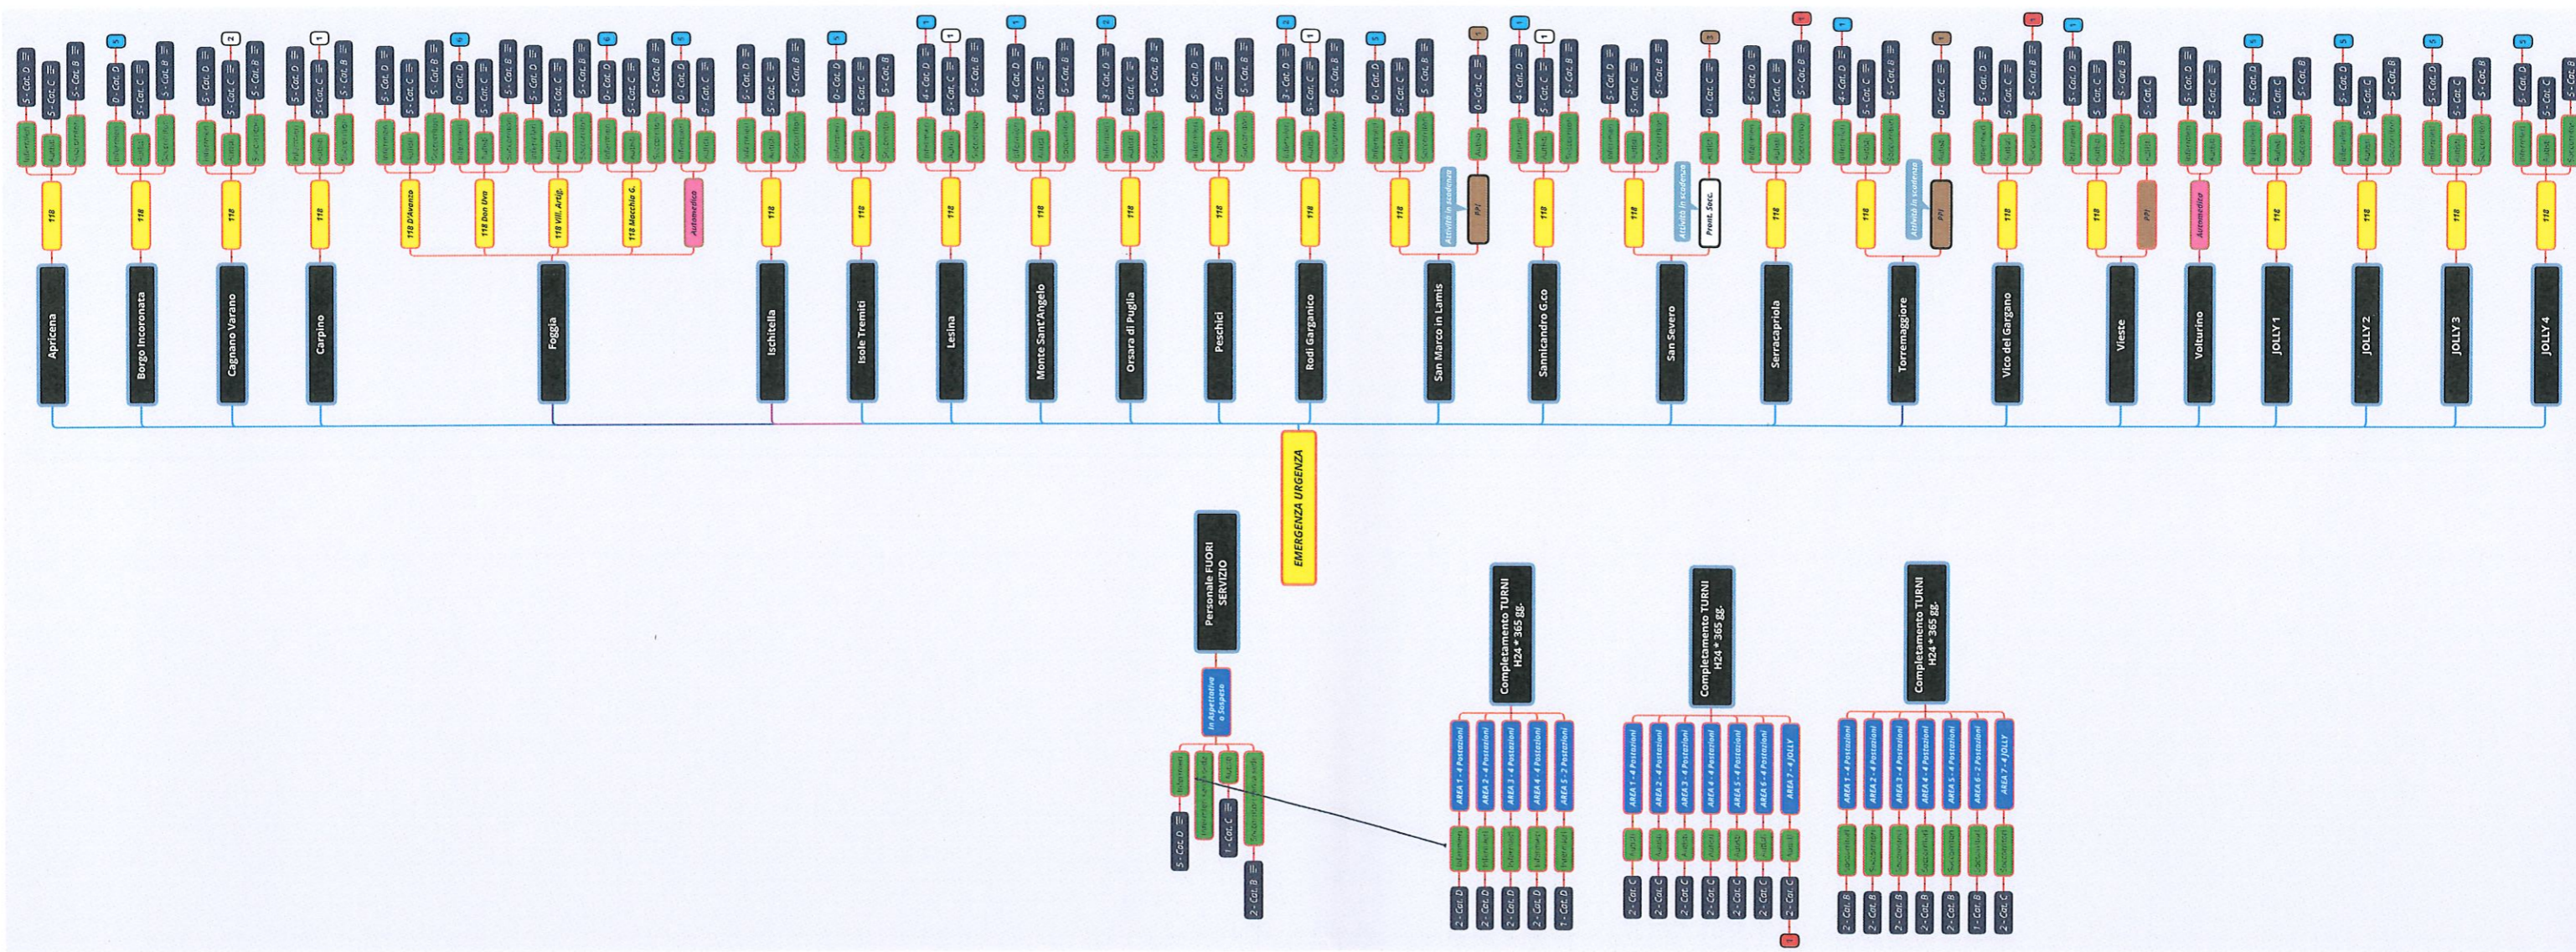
EMERGENZA URGENZA

Apricena
Borgo Incoronata
Cagnano Varano
Carpino
Foggia
Ischitella
Isole Tremiti
Lesina
Monte Sant'Angelo
Orsara di Puglia
Peschici
Rodi Garganico
San Marco in Lamis
Sannicandro G.co
San Severo
Serracapriola
Torremaggiore
Vico del Gargano
Vieste
Volturino
JOLLY 1
JOLLY 2
JOLLY 3
JOLLY 4

118
118 D'Avenia
118 Don Uva
118 Vill. Artig.
118 Macchia G.
Automedica
PPI
Attività in scadenza
Pront. Socc.

S - Cat. D
S - Cat. C
S - Cat. B
Infermieri
Autisti
Soccorritori

Personale FUORI SERVIZIO
In Aspettativa o Sospeso
S - Cat. D
1 - Cat. C
2 - Cat. B

Completamento TURNI H24 * 365 gg.
AREA 1 - 4 Postazioni
AREA 2 - 4 Postazioni
AREA 3 - 4 Postazioni
AREA 4 - 4 Postazioni
AREA 5 - 2 Postazioni
Infermieri
2 - Cat. D
1 - Cat. D

Completamento TURNI H24 * 365 gg.
AREA 1 - 4 Postazioni
AREA 2 - 4 Postazioni
AREA 3 - 4 Postazioni
AREA 4 - 4 Postazioni
AREA 5 - 4 Postazioni
AREA 6 - 4 Postazioni
AREA 7 - 4 JOLLY
Autisti
2 - Cat. C

Completamento TURNI H24 * 365 gg.
AREA 1 - 4 Postazioni
AREA 2 - 4 Postazioni
AREA 3 - 4 Postazioni
AREA 4 - 4 Postazioni
AREA 5 - 4 Postazioni
AREA 6 - 2 Postazioni
AREA 7 - 4 JOLLY
Soccorritori
2 - Cat. B
2 - Cat. C